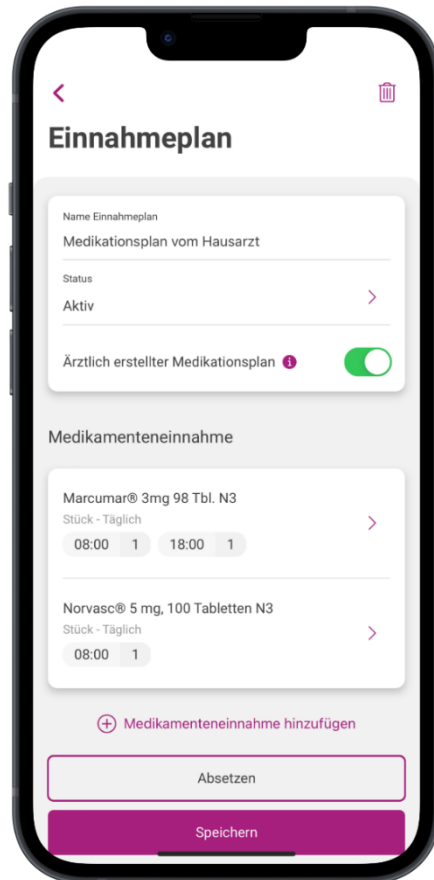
Einnahmeplan

Name Einnahmeplan
Medikationsplan vom Hausarzt

Status
Aktiv

Ärztlich erstellter Medikationsplan

Medikamenteneinnahme

Marcumar® 3mg 98 Tbl. N3
Stück - Täglich
08:00 1 18:00 1

Norvasc® 5 mg, 100 Tabletten N3
Stück - Täglich
08:00 1

Medikamenteneinnahme hinzufügen

Absetzen

Speichern